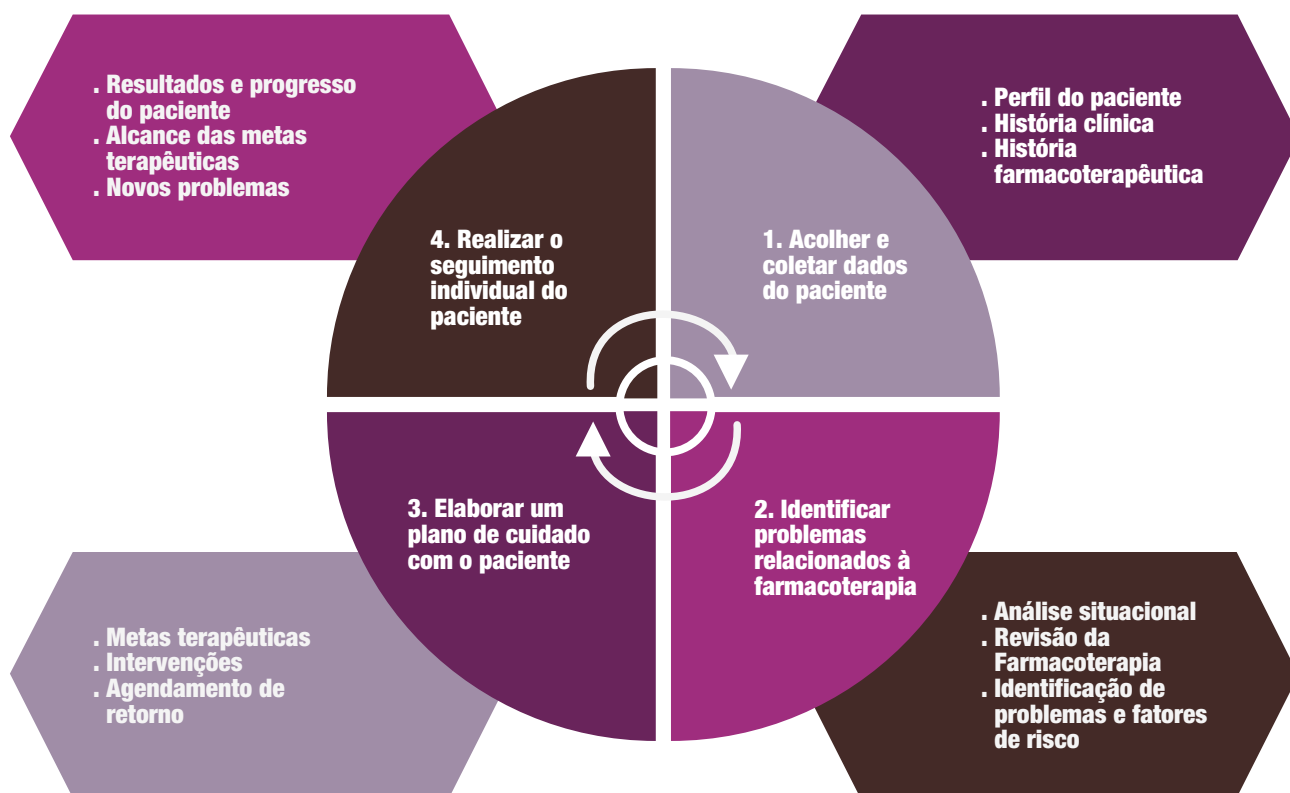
. Resultados e progresso do paciente
. Alcance das metas terapêuticas
. Novos problemas

. Perfil do paciente
. História clínica
. História farmacoterapêutica

4. Realizar o seguimento individual do paciente

1. Acolher e coletar dados do paciente

3. Elaborar um plano de cuidado com o paciente

2. Identificar problemas relacionados à farmacoterapia

. Metas terapêuticas
. Intervenções
. Agendamento de retorno

. Análise situacional
. Revisão da Farmacoterapia
. Identificação de problemas e fatores de risco